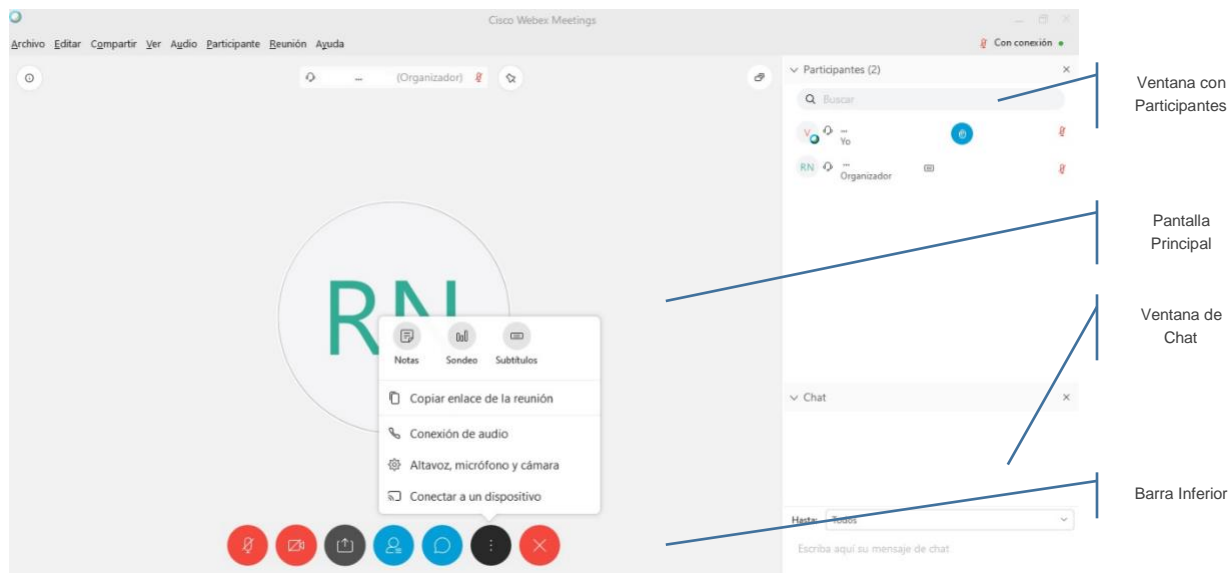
Cisco Webex Meetings

Archivo Editar Compartir Ver Audio Participante Reunión Ayuda

Con conexión

(Organizador)

Participantes (2)

Buscar

Yo

RN Organizador

RN

Notas Sondeo Subtítulos

Copiar enlace de la reunión

Conexión de audio

Altavoz, micrófono y cámara

Conectar a un dispositivo

Chat

Hasta: Todos

Escriba aquí su mensaje de chat

Ventana con Participantes

Pantalla Principal

Ventana de Chat

Barra Inferior